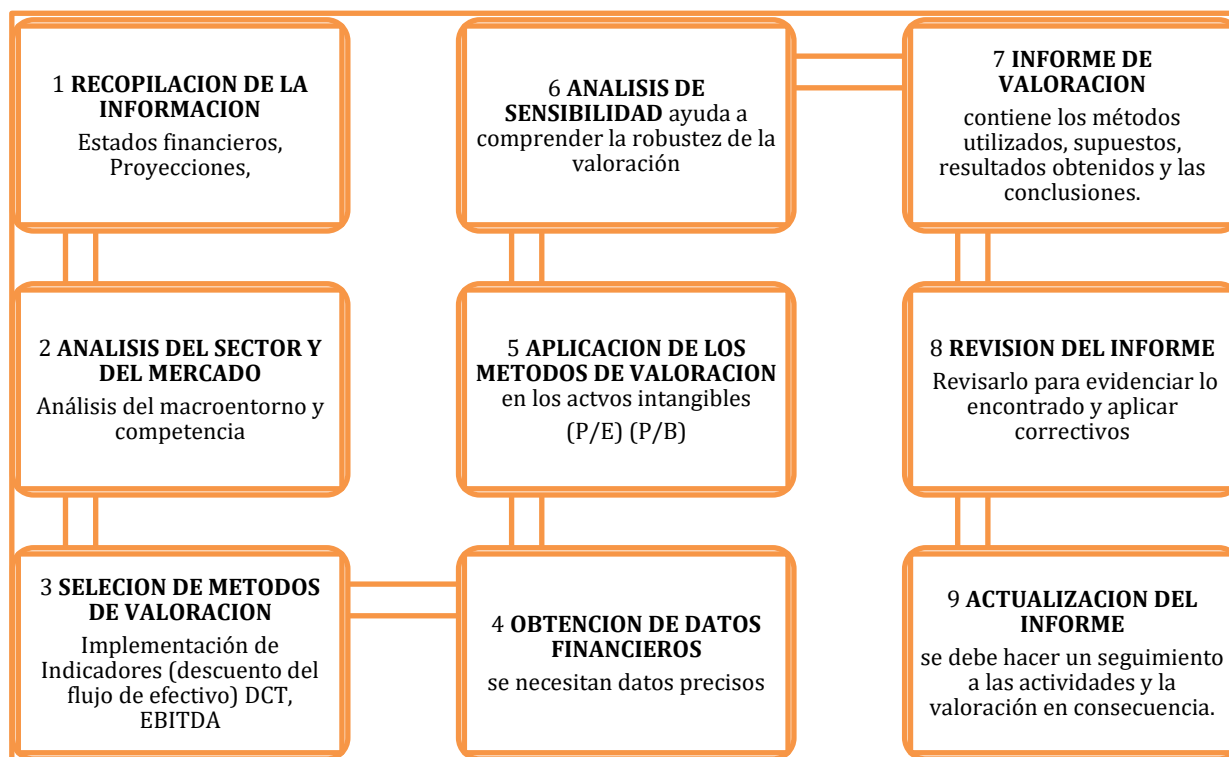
1 **RECOPILACION DE LA INFORMACION**
Estados financieros, Proyecciones,

6 **ANALISIS DE SENSIBILIDAD** ayuda a comprender la robustez de la valoración

7 **INFORME DE VALORACION**
contiene los métodos utilizados, supuestos, resultados obtenidos y las conclusiones.

2 **ANALISIS DEL SECTOR Y DEL MERCADO**
Análisis del macroentorno y competencia

5 **APLICACION DE LOS METODOS DE VALORACION** en los actvos intangibles
(P/E) (P/B)

8 **REVISION DEL INFORME**
Revisarlo para evidenciar lo encontrado y aplicar correctivos

3 **SELECION DE METODOS DE VALORACION**
Implementación de Indicadores (descuento del flujo de efectivo) DCT, EBITDA

4 **OBTENCION DE DATOS FINANCIEROS**
se necesitan datos precisos

9 **ACTUALIZACION DEL INFORME**
se debe hacer un seguimiento a las actividades y la valoración en consecuencia.